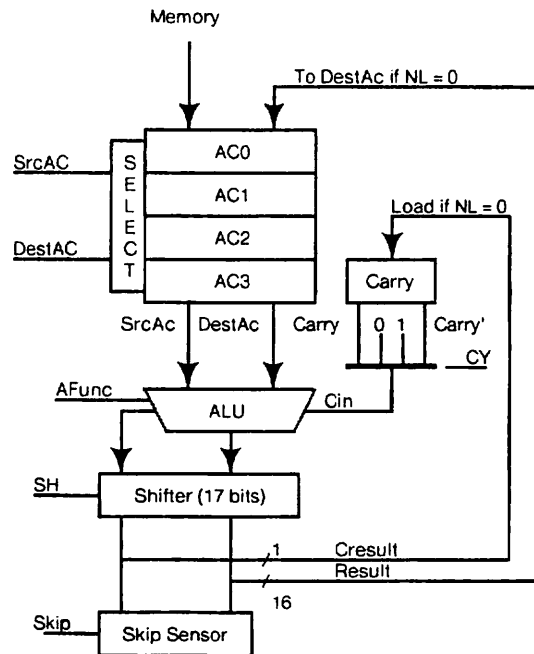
Memory

To DestAc if NL = 0

SrcAC

DestAC

S
E
L
E
C
T

AC0

AC1

AC2

AC3

Load if NL = 0

Carry

SrcAc

DestAc

Carry

0

1

Carry'

CY

AFunc

ALU

Cin

SH

Shifter (17 bits)

1

Cresult

Result

16

Skip

Skip Sensor